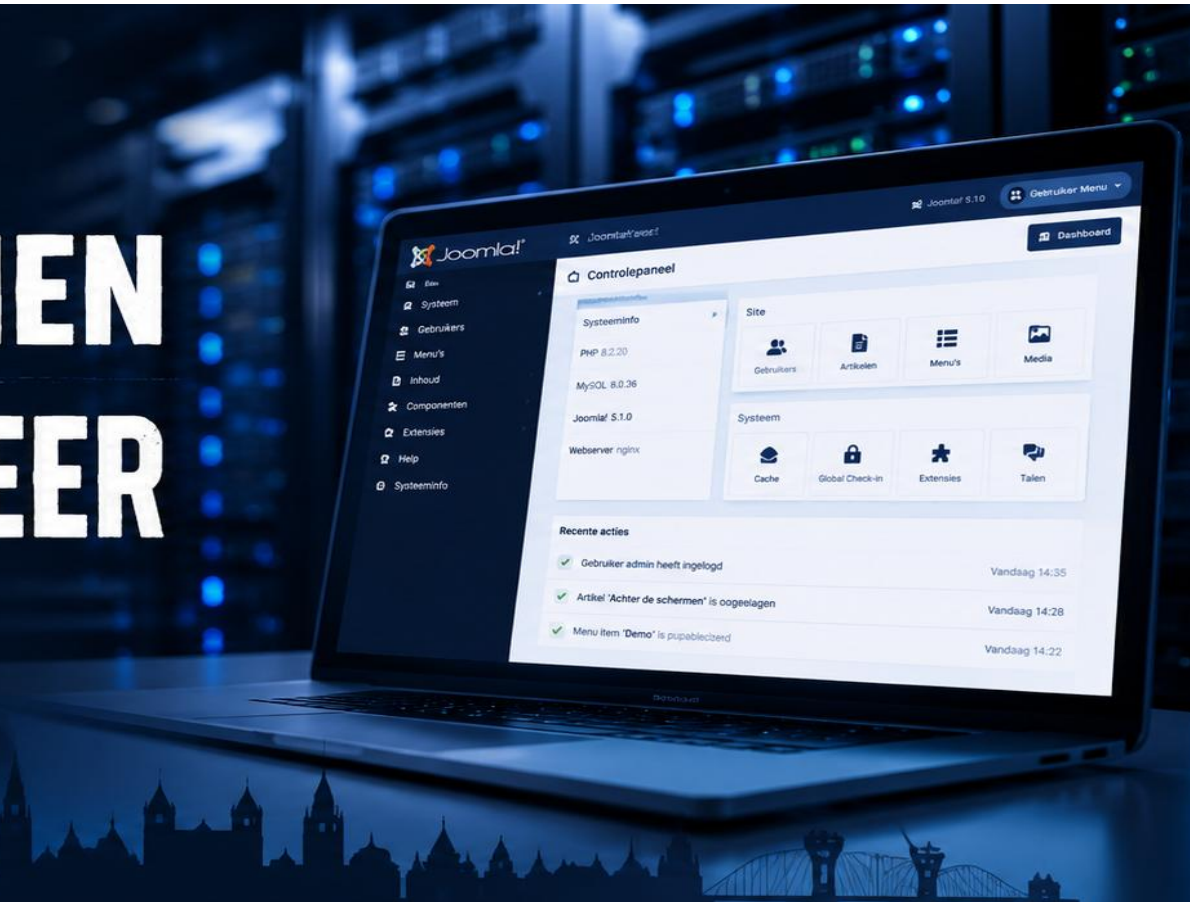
IEN

EER

Joomla! 5.10
Gebruiker Menu

Joomla!
Joomla!'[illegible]
Dashboard

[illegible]
Systeem
Gebruikers
Menu's
Inhoud
Componenten
Extensies
Help
Systeeminfo

Controlepaneel

Systeeminfo
PHP 8.2.20
MySQL 8.0.36
Joomla! 5.1.0
Webserver nginx

Site
Gebruikers
Artikelen
Menu's
Media

Systeem
Cache
Global Check-in
Extensies
Talen

Recente acties
Gebruiker admin heeft ingelogd
Vandaag 14:35
Artikel 'Achter de schermen' is oogeslagen
Vandaag 14:28
Menu item 'Demo' is pupableceerd
Vandaag 14:22